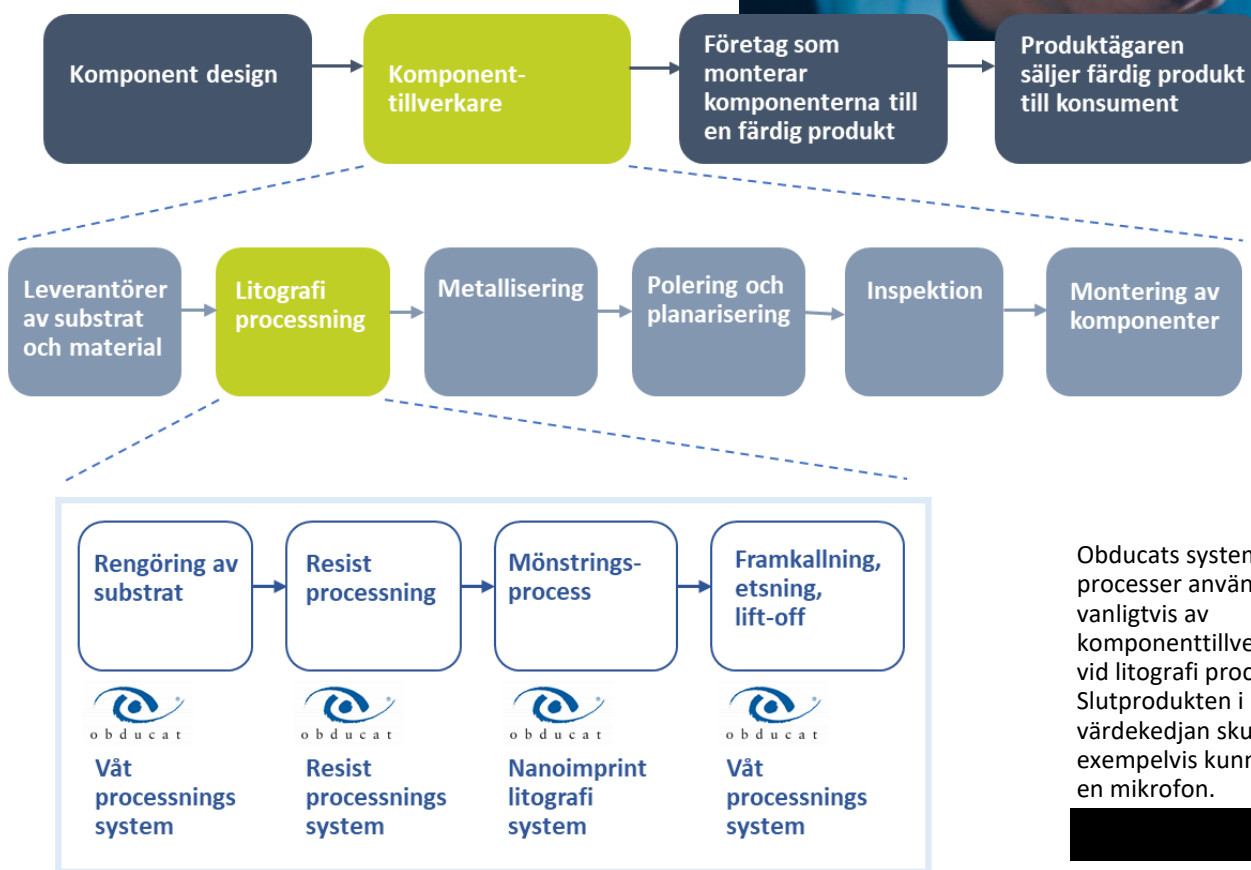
Komponent design

Komponenttillverkare

Företag som monterar komponenterna till en färdig produkt

Produktägaren säljer färdig produkt till konsument

Leverantörer av substrat och material

Litografi processning

Metallisering

Polering och planarisering

Inspektion

Montering av komponenter

Rengöring av substrat

Resist processning

Mönstringsprocess

Framkallning, etsning, lift-off

obducat

Våt processnings system

obducat

Resist processnings system

obducat

Nanoimprint litografi system

obducat

Våt processnings system

Obducats system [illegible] processer använ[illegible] vanligtvis av komponenttillve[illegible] vid litografi proc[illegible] Slutprodukten i värdekedjan sku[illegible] exempelvis kunn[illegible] en mikrofon.